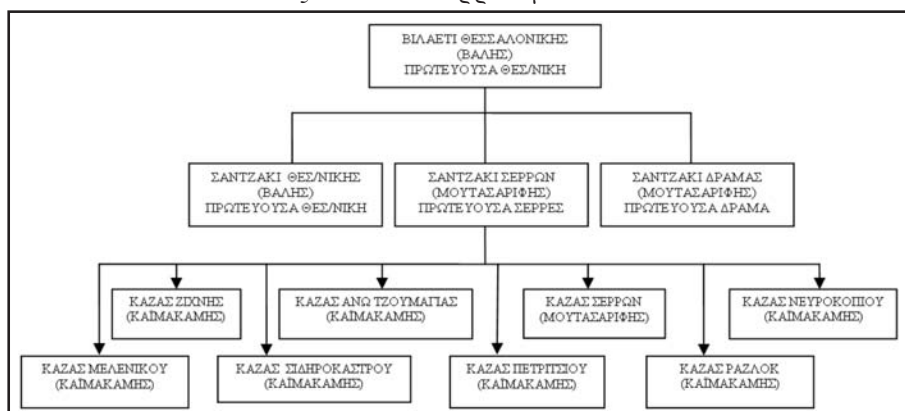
ΒΙΛΑΕΤΙ ΘΕΣΣΑΛΟΝΙΚΗΣ
(ΒΑΛΗΣ)
ΠΡΩΤΕΥΟΥΣΑ ΘΕΣ/ΝΙΚΗ

ΣΑΝΤΖΑΚΙ ΘΕΣ/ΝΙΚΗΣ
(ΒΑΛΗΣ)
ΠΡΩΤΕΥΟΥΣΑ ΘΕΣ/ΝΙΚΗ

ΣΑΝΤΖΑΚΙ ΣΕΡΡΩΝ
(ΜΟΥΤΑΣΑΡΙΦΗΣ)
ΠΡΩΤΕΥΟΥΣΑ ΣΕΡΡΕΣ

ΣΑΝΤΖΑΚΙ ΔΡΑΜΑΣ
(ΜΟΥΤΑΣΑΡΙΦΗΣ)
ΠΡΩΤΕΥΟΥΣΑ ΔΡΑΜΑ

ΚΑΖΑΣ ΖΙΧΝΗΣ
(ΚΑΪΜΑΚΑΜΗΣ)

ΚΑΖΑΣ ΑΝΩ ΤΖΟΥΜΑΓΙΑΣ
(ΚΑΪΜΑΚΑΜΗΣ)

ΚΑΖΑΣ ΣΕΡΡΩΝ
(ΜΟΥΤΑΣΑΡΙΦΗΣ)

ΚΑΖΑΣ ΝΕΥΡΟΚΟΠΙΟΥ
(ΚΑΪΜΑΚΑΜΗΣ)

ΚΑΖΑΣ ΜΕΛΕΝΙΚΟΥ
(ΚΑΪΜΑΚΑΜΗΣ)

ΚΑΖΑΣ ΣΙΔΗΡΟΚΑΣΤΡΟΥ
(ΚΑΪΜΑΚΑΜΗΣ)

ΚΑΖΑΣ ΠΕΤΡΙΤΣΙΟΥ
(ΚΑΪΜΑΚΑΜΗΣ)

ΚΑΖΑΣ ΡΑΖΛΟΚ
(ΚΑΪΜΑΚΑΜΗΣ)